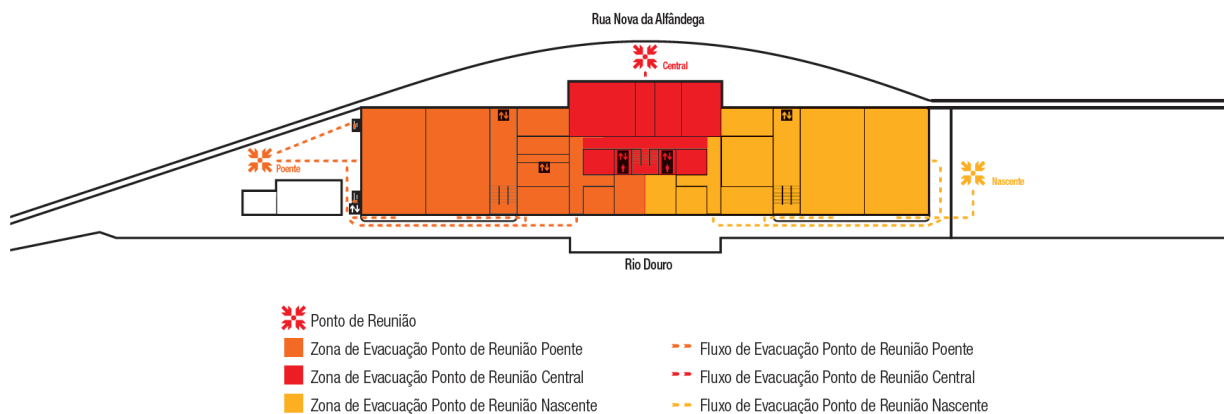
Rua Nova da Alfândega

Central

Poente

Nascente

Rio Douro

Ponto de Reunião

Zona de Evacuação Ponto de Reunião Poente

Zona de Evacuação Ponto de Reunião Central

Zona de Evacuação Ponto de Reunião Nascente

Fluxo de Evacuação Ponto de Reunião Poente

Fluxo de Evacuação Ponto de Reunião Central

Fluxo de Evacuação Ponto de Reunião Nascente